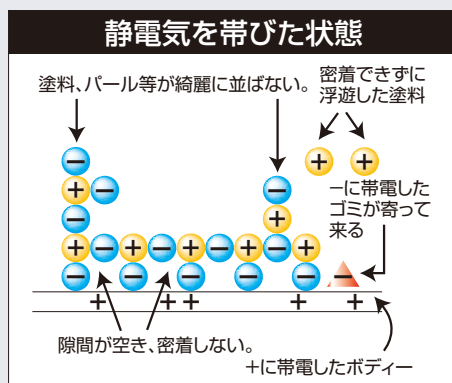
静電気を帯びた状態

塗料、パール等が綺麗に並ばない。

密着できずに浮遊した塗料

+ +

−
+−
−
+−+−+−+−+
− − − − − −

−
+

−に帯電したゴミが寄って来る

+ ++ + +

隙間が空き、密着しない。

+に帯電したボディー